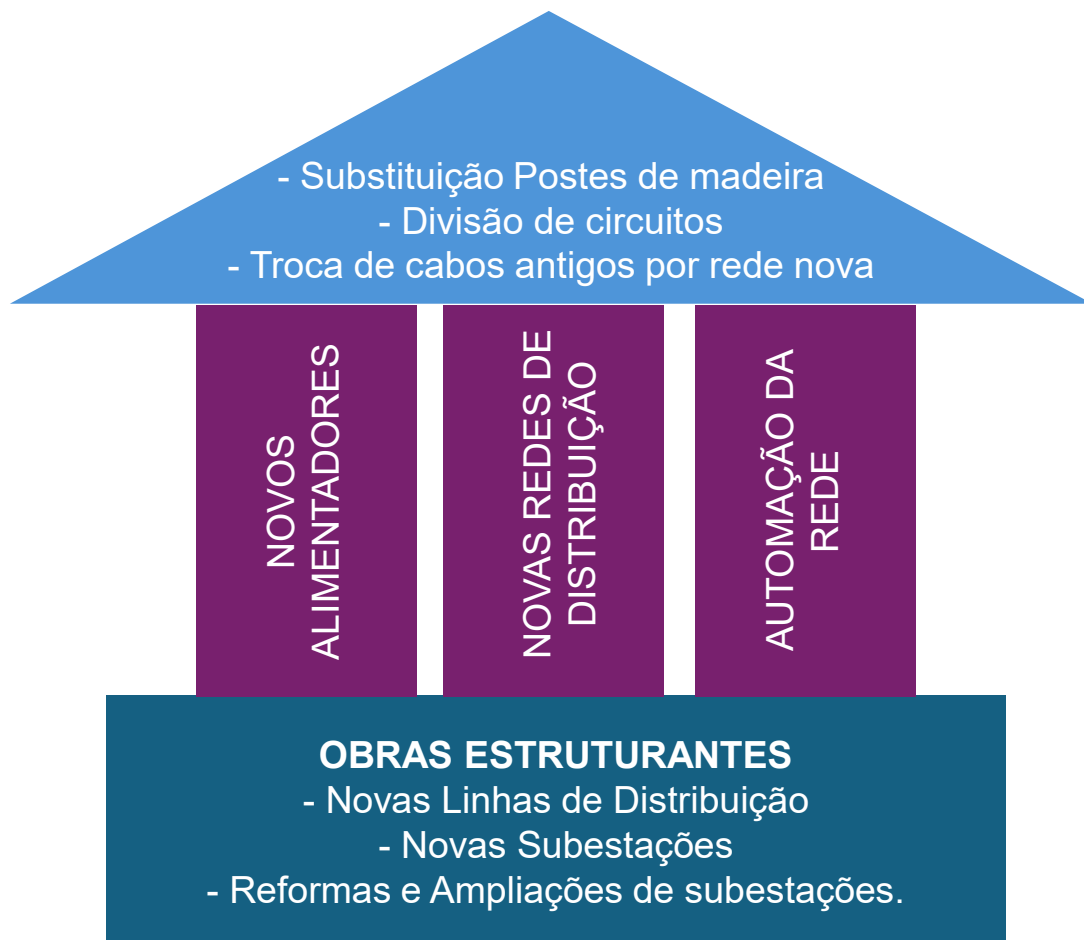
- Substituição Postes de madeira
- Divisão de circuitos
- Troca de cabos antigos por rede nova

NOVOS ALIMENTADORES

NOVAS REDES DE DISTRIBUIÇÃO

AUTOMAÇÃO DA REDE

OBRAS ESTRUTURANTES
- Novas Linhas de Distribuição
- Novas Subestações
- Reformas e Ampliações de subestações.